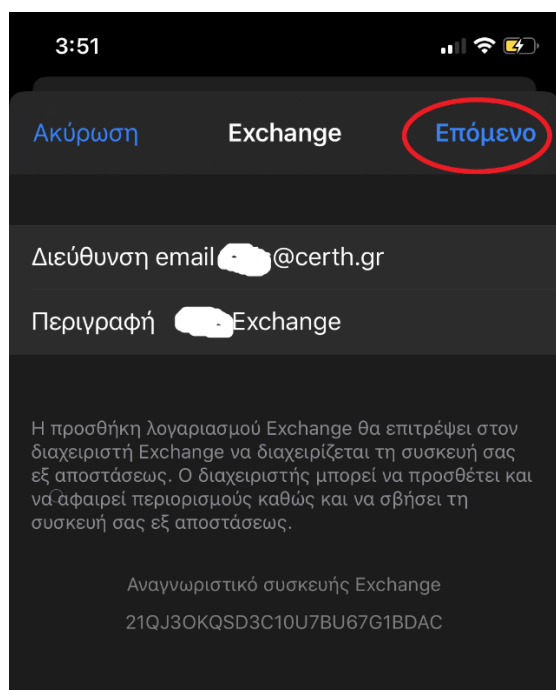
3:51

Ακύρωση Exchange Επόμενο

Διεύθυνση email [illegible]@certh.gr

Περιγραφή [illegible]Exchange

Η προσθήκη λογαριασμού Exchange θα επιτρέψει στον διαχειριστή Exchange να διαχειρίζεται τη συσκευή σας εξ αποστάσεως. Ο διαχειριστής μπορεί να προσθέτει και να αφαιρεί περιορισμούς καθώς και να σβήσει τη συσκευή σας εξ αποστάσεως.

Αναγνωριστικό συσκευής Exchange

21QJ3OKQSD3C10U7BU67G1BDAC